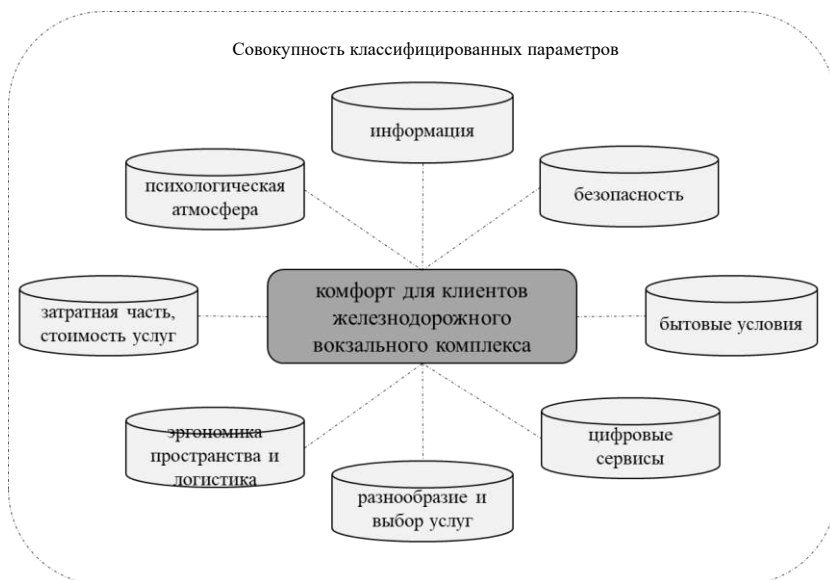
Совокупность классифицированных параметров

информация

психологическая атмосфера

безопасность

затратная часть, стоимость услуг

комфорт для клиентов железнодорожного вокзального комплекса

бытовые условия

эргономика пространства и логистика

цифровые сервисы

разнообразие и выбор услуг